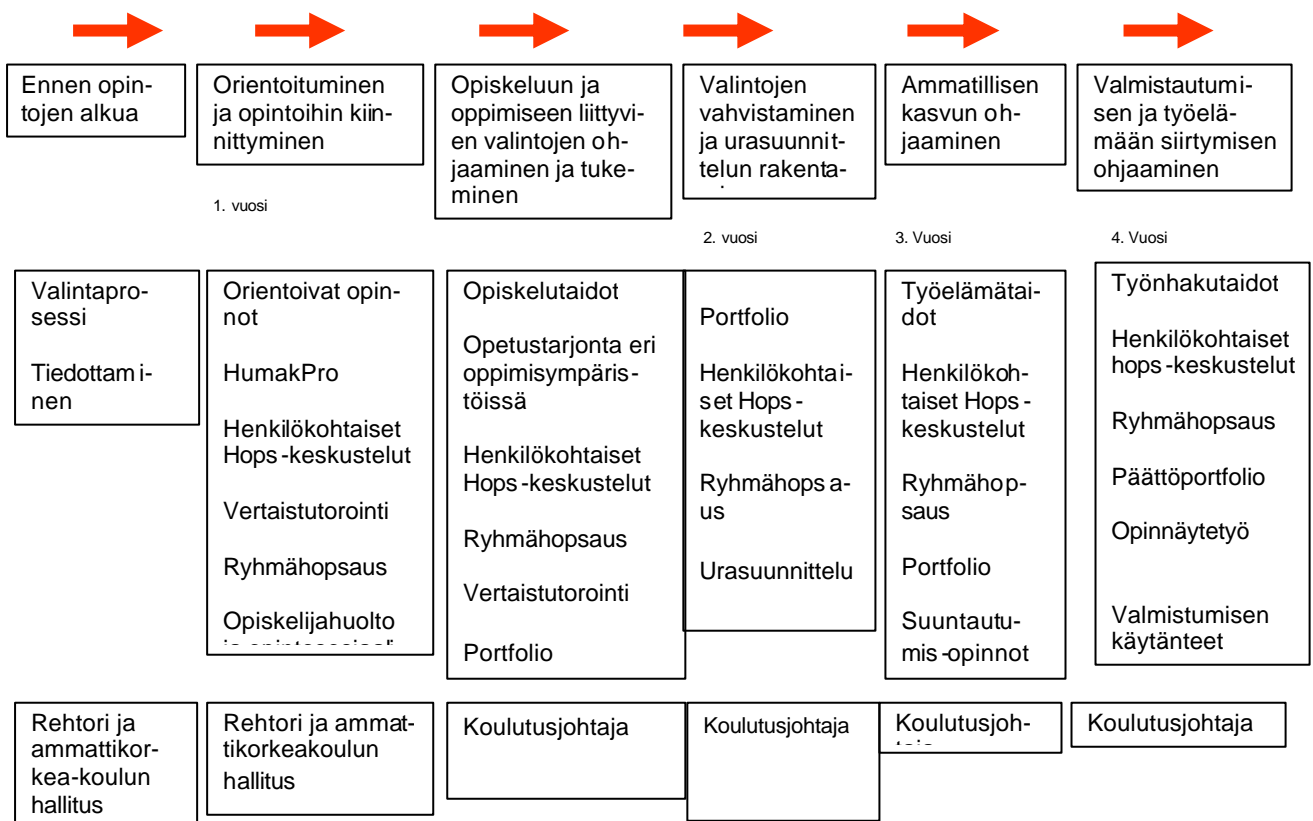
Ennen opintojen alkua

Orientoituminen ja opintoihin kiinnittyminen

1. vuosi

Opiskeluun ja oppimiseen liittyvien valintojen ohjaaminen ja tukeminen

Valintojen vahvistaminen ja urasuunnittelun rakenta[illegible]

2. vuosi

Ammatillisen kasvun ohjaaminen

3. Vuosi

Valmistautumisen ja työelämään siirtymisen ohjaaminen

4. Vuosi

Valintaprosessi

Tiedottaminen

Orientoivat opinnot

HumakPro

Henkilökohtaiset Hops-keskustelut

Vertaistutorointi

Ryhmähopsaus

Opiskelijahuolto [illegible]

Opiskelutaidot

Opetustarjonta eri oppimisympäristöissä

Henkilökohtaiset Hops-keskustelut

Ryhmähopsaus

Vertaistutorointi

Portfolio

Portfolio

Henkilökohtaiset Hops-keskustelut

Ryhmähopsaus

Urasuunnittelu

Työelämätaidot

Henkilökohtaiset Hops-keskustelut

Ryhmähopsaus

Portfolio

Suuntautumis-opinnot

Työnhakutaidot

Henkilökohtaiset hops-keskustelut

Ryhmähopsaus

Päättöportfolio

Opinnäytetyö

Valmistumisen käytänteet

Rehtori ja ammattikorkea-koulun hallitus

Rehtori ja ammattikorkeakoulun hallitus

Koulutusjohtaja

Koulutusjohtaja

Koulutusjoh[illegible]

Koulutusjohtaja